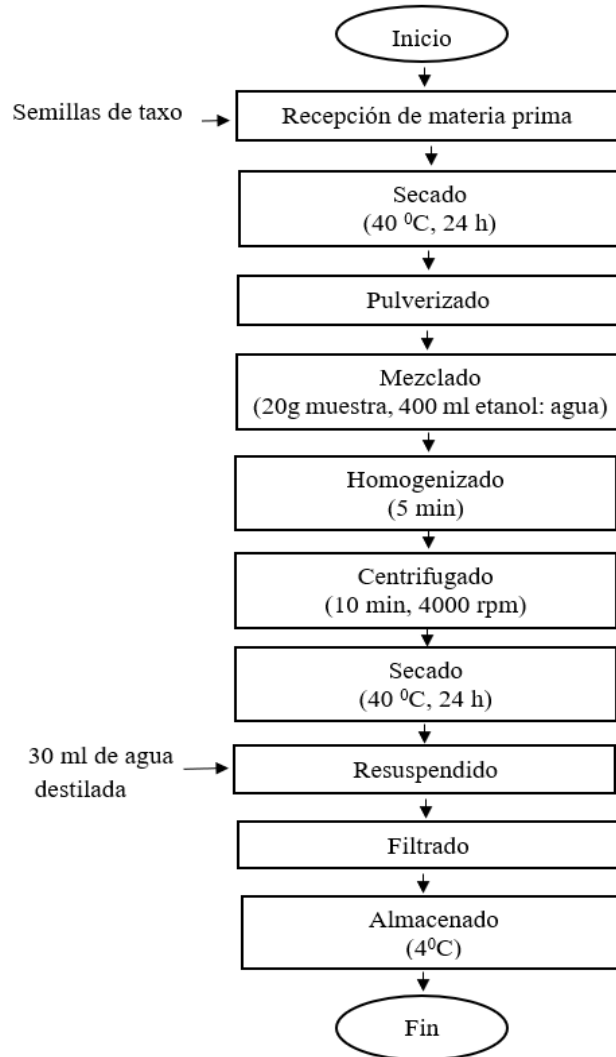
Inicio

Semillas de taxo

Recepción de materia prima

Secado
(40 $^0$C, 24 h)

Pulverizado

Mezclado
(20g muestra, 400 ml etanol: agua)

Homogenizado
(5 min)

Centrifugado
(10 min, 4000 rpm)

Secado
(40 $^0$C, 24 h)

30 ml de agua destilada

Resuspendido

Filtrado

Almacenado
(4$^0$C)

Fin